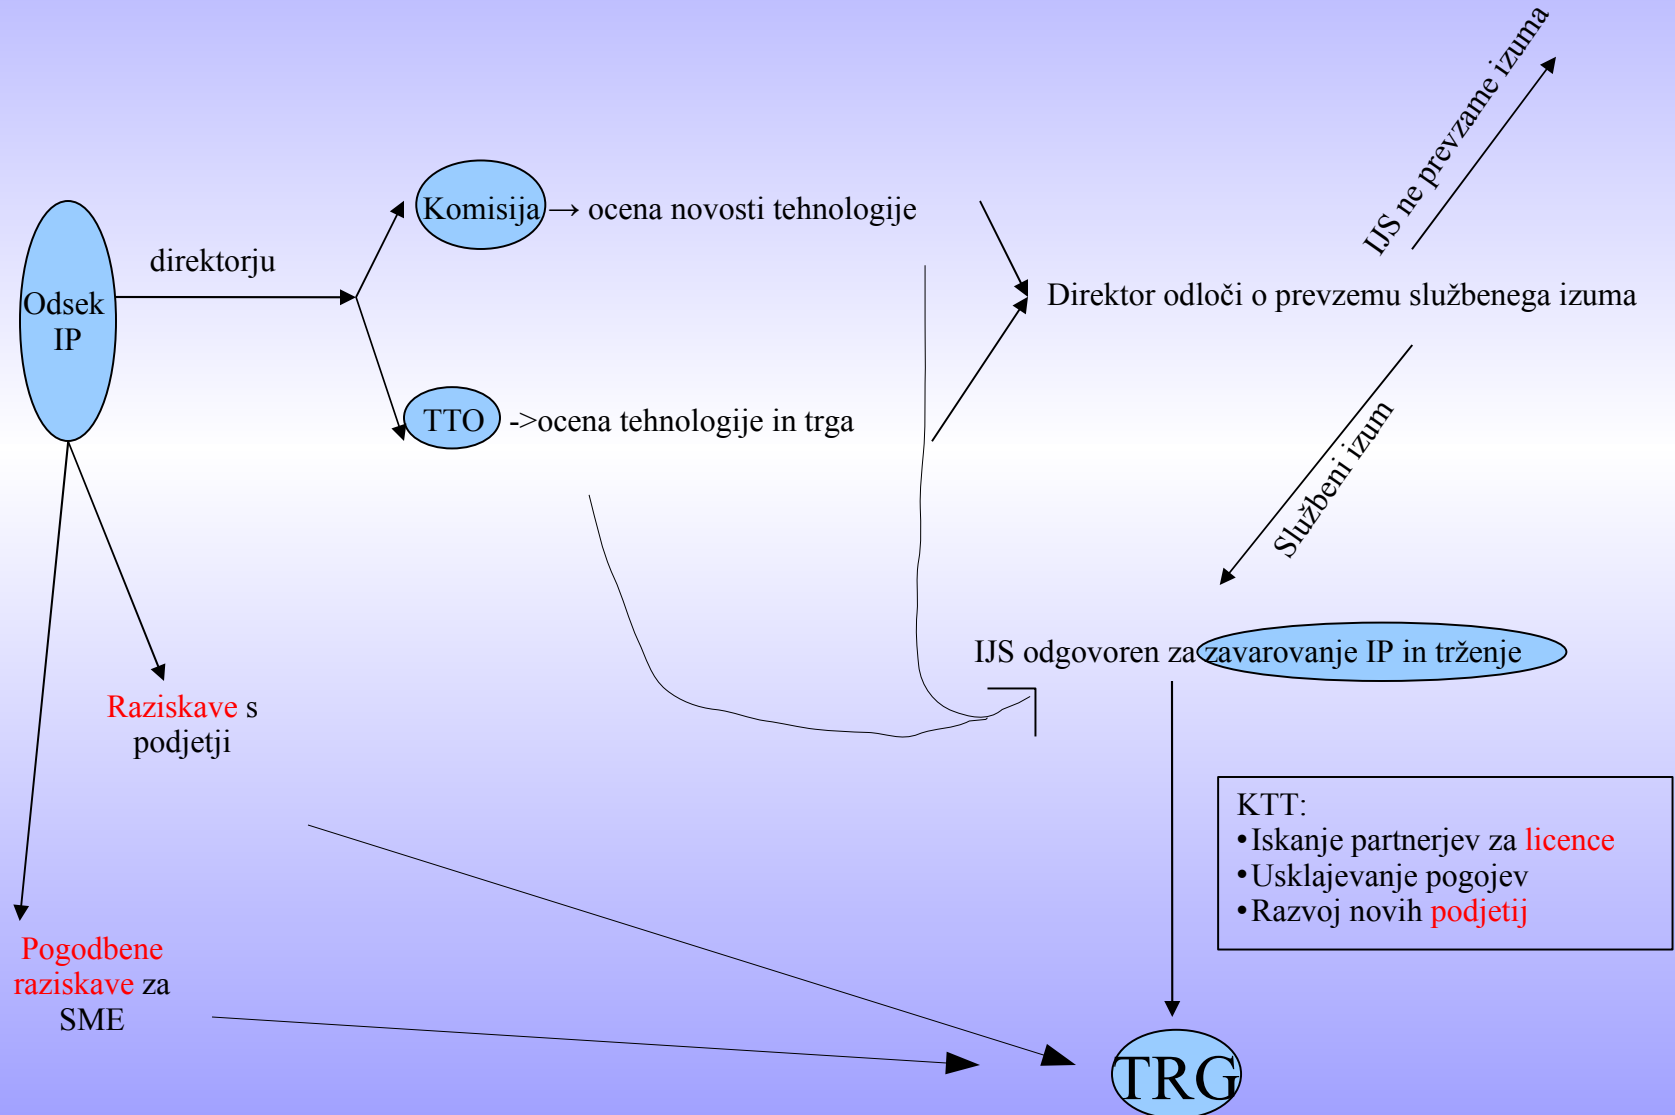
Odsek IP

direktorju

Komisija → ocena novosti tehnologije

TTO ->ocena tehnologije in trga

Direktor odloči o prevzemu službenega izuma

IJS ne prevzame izuma

Službeni izum

IJS odgovoren za zavarovanje IP in trženje

Raziskave s podjetji

Pogodbene raziskave za SME

KTT:
•Iskanje partnerjev za licence
•Usklajevanje pogojev
•Razvoj novih podjetij

TRG